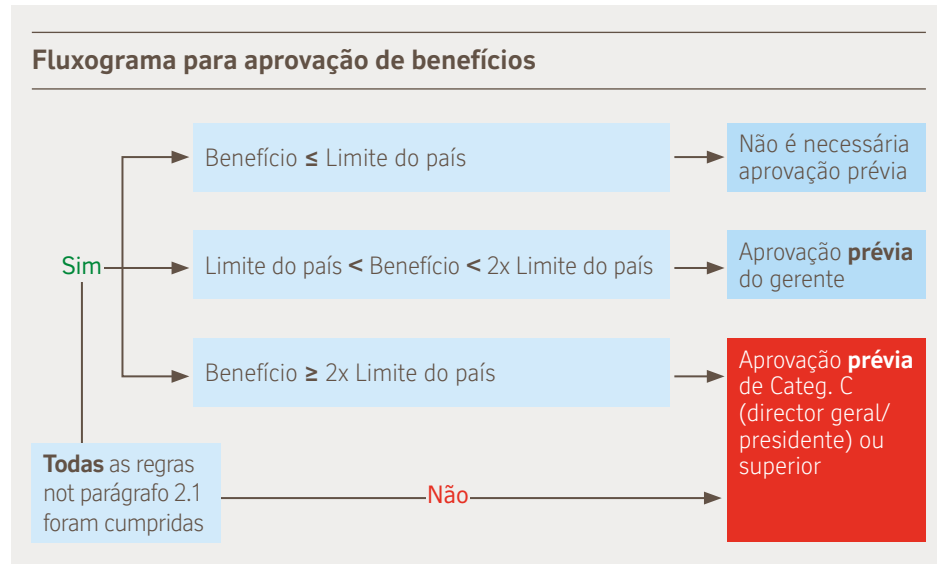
Fluxograma para aprovação de benefícios

Sim

Benefício ≤ Limite do país

Não é necessária aprovação prévia

Limite do país < Benefício < 2x Limite do país

Aprovação **prévia** do gerente

Benefício ≥ 2x Limite do país

Aprovação **prévia** de Categ. C (director geral/ presidente) ou superior

**Todas** as regras not parágrafo 2.1 foram cumpridas

Não